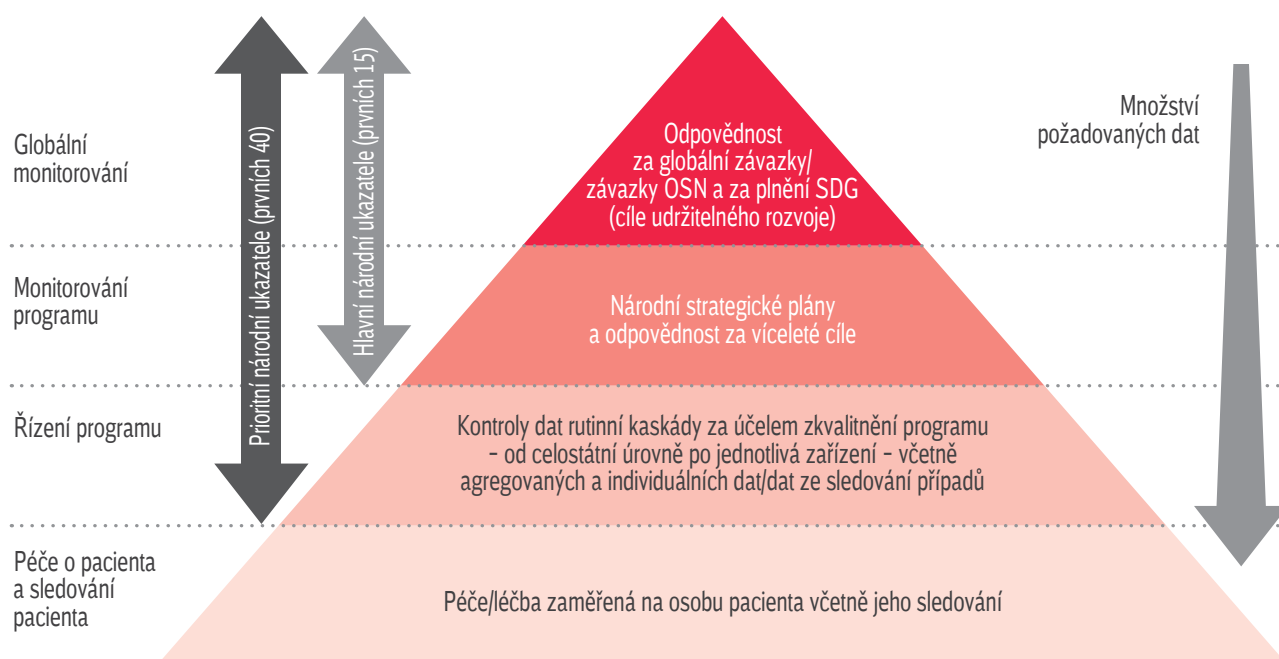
Globální monitorování

Monitorování programu

Řízení programu

Péče o pacienta a sledování pacienta

Prioritní národní ukazatele (prvních 40)

Hlavní národní ukazatele (prvních 15)

Odpovědnost za globální závazky/ závazky OSN a za plnění SDG (cíle udržitelného rozvoje)

Národní strategické plány a odpovědnost za víceleté cíle

Kontroly dat rutinní kaskády za účelem zkvalitnění programu – od celostátní úrovně po jednotlivá zařízení – včetně agregovaných a individuálních dat/dat ze sledování případů

Péče/léčba zaměřená na osobu pacienta včetně jeho sledování

Množství požadovaných dat